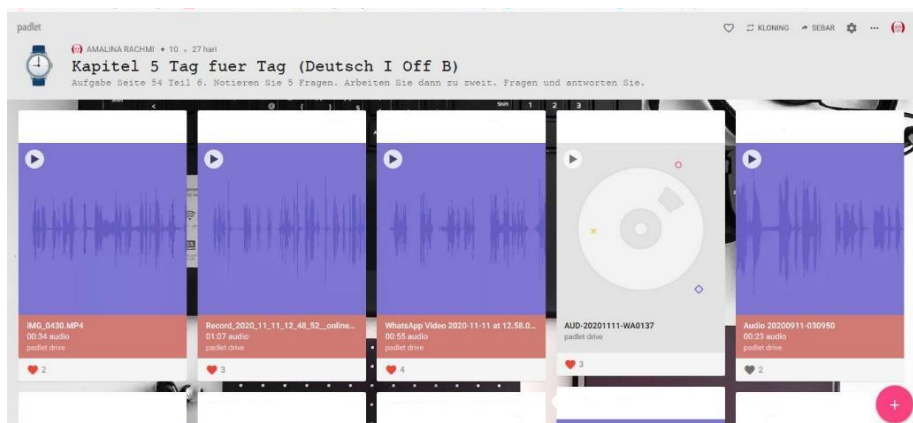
padlet

KLONING SEBAR ...

AMALINA RACHMI + 10 • 27 hari

Kapitel 5 Tag fuer Tag (Deutsch I Off B)

Aufgabe Seite 54 Teil 6. Notieren Sie 5 Fragen. Arbeiten Sie dann zu zweit. Fragen und antworten Sie.

IMG_0430.MP4
00:34 audio
padlet drive
2

Record_2020_11_11_12_48_52__online...
01:07 audio
padlet drive
3

WhatsApp Video 2020-11-11 at 12.58.0...
00:55 audio
padlet drive
4

AUD-20201111-WA0137
padlet drive
3

Audio 20200911-030950
00:23 audio
padlet drive
2